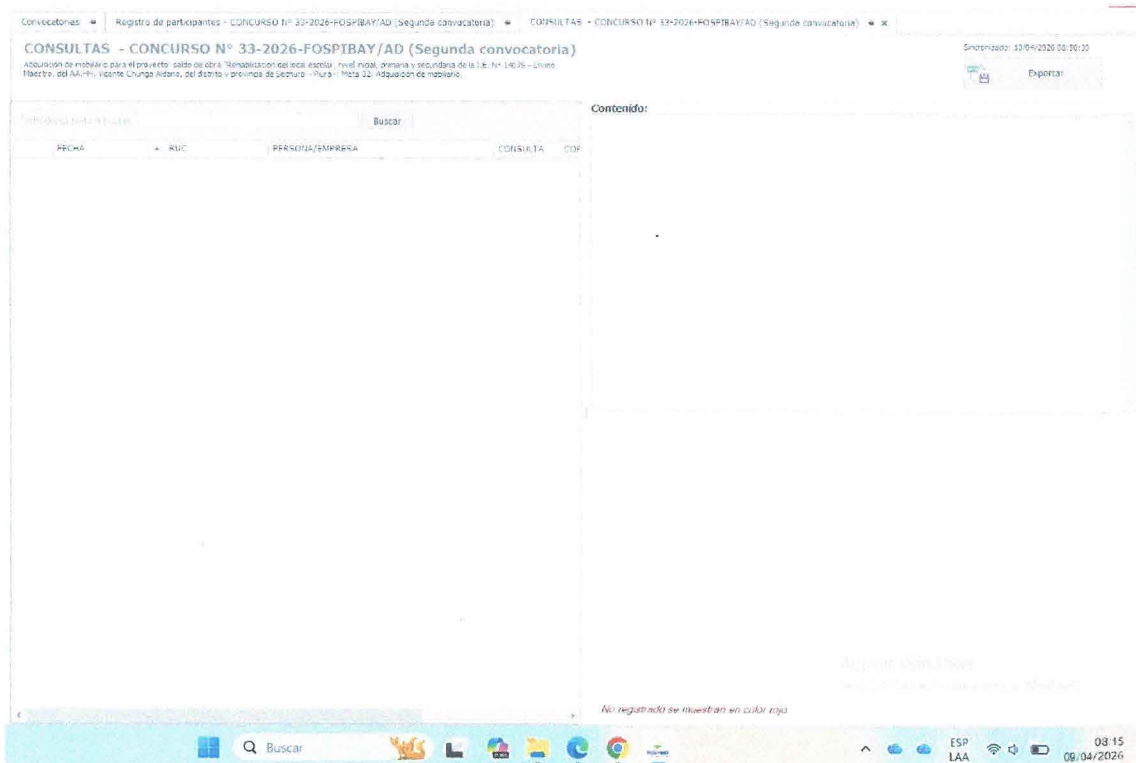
Convocatorias | Registro de participantes - CONCURSO N° 33-2026-FOSPIBAY/AD (Segunda convocatoria) | CONSULTAS - CONCURSO N° 33-2026-FOSPIBAY/AD (Segunda convocatoria) ×

CONSULTAS - CONCURSO N° 33-2026-FOSPIBAY/AD (Segunda convocatoria)

Adquisición de mobiliario para el proyecto: saldo de obra "Rehabilitación del local escolar, nivel inicial, primaria y secundaria de la I.E. N° 14076 - Divino Maestro, del AA.HH. Vicente Chunga Aldana, del distrito y provincia de Sechura - Piura". Meta 33: Adquisición de mobiliario.

Sincronizado: 10/04/2026 08:50:30

Exportar

Introduzca texto a buscar

Buscar

| FECHA | RUC | PERSONA/EMPRESA | CONSULTA | COF |
|---|---|---|---|---|

Contenido:

No registrado se muestran en color rojo

Activar Windows
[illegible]

Buscar

ESP LAA

08:15
09/04/2026